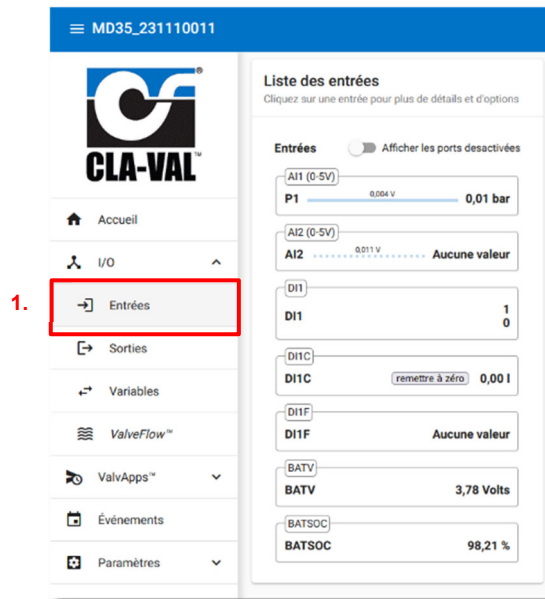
MD35_231110011

CLA-VAL

Accueil

I/O

1.

Entrées

Sorties

Variables

ValveFlow™

ValvApps™

Événements

Paramètres

Liste des entrées

Cliquez sur une entrée pour plus de détails et d'options

Entrées

Afficher les ports desactivées

AI1 (0-5V)

P1 0,004 V 0,01 bar

AI2 (0-5V)

AI2 0,011 V Aucune valeur

DI1

DI1 1 0

DI1C

DI1C remettre à zéro 0,00 l

DI1F

DI1F Aucune valeur

BATV

BATV 3,78 Volts

BATSOC

BATSOC 98,21 %